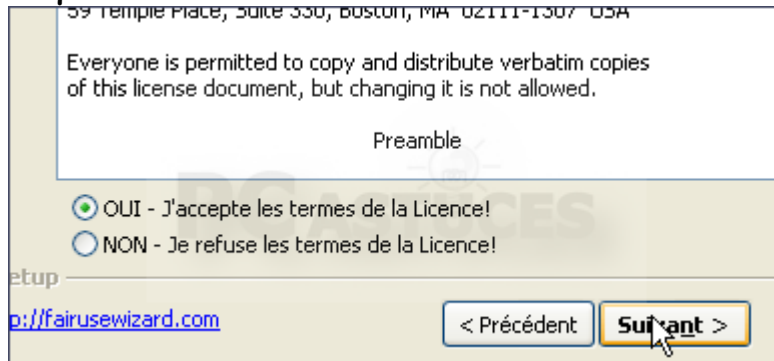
59 Temple Place, Suite 330, Boston, MA 02111-1307 USA

Everyone is permitted to copy and distribute verbatim copies of this license document, but changing it is not allowed.

Preamble

OUI - J'accepte les termes de la Licence!

NON - Je refuse les termes de la Licence!

etup

p://fairusewizard.com

< Précédent

Suivant >

PC ASTUCES